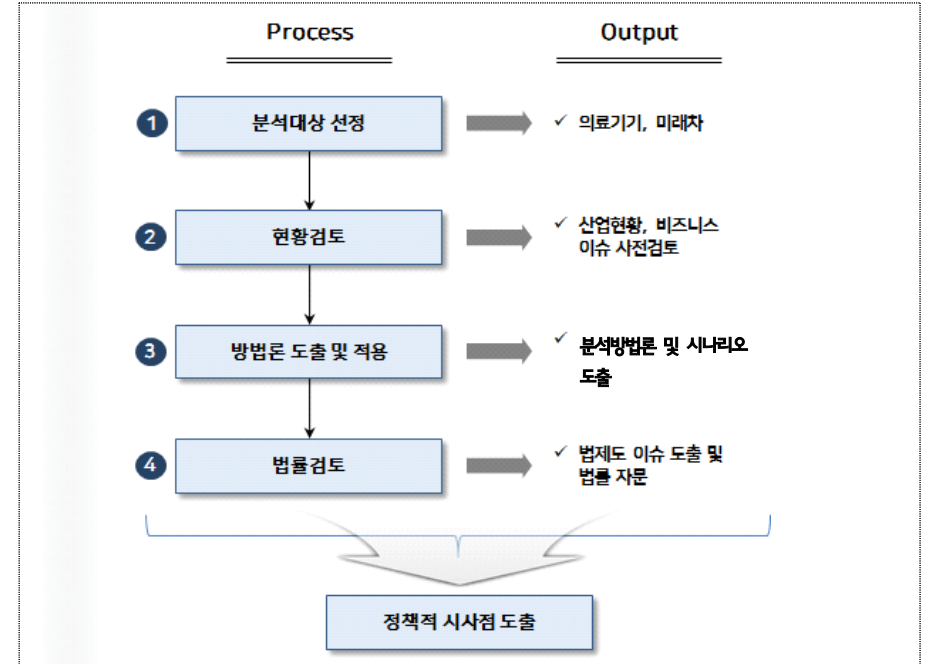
Process

Output

1 분석대상 선정

✓ 의료기기, 미래차

2 현황검토

✓ 산업현황, 비즈니스 이슈 사전검토

3 방법론 도출 및 적용

✓ 분석방법론 및 시나리오 도출

4 법률검토

✓ 법제도 이슈 도출 및 법률 자문

정책적 시사점 도출